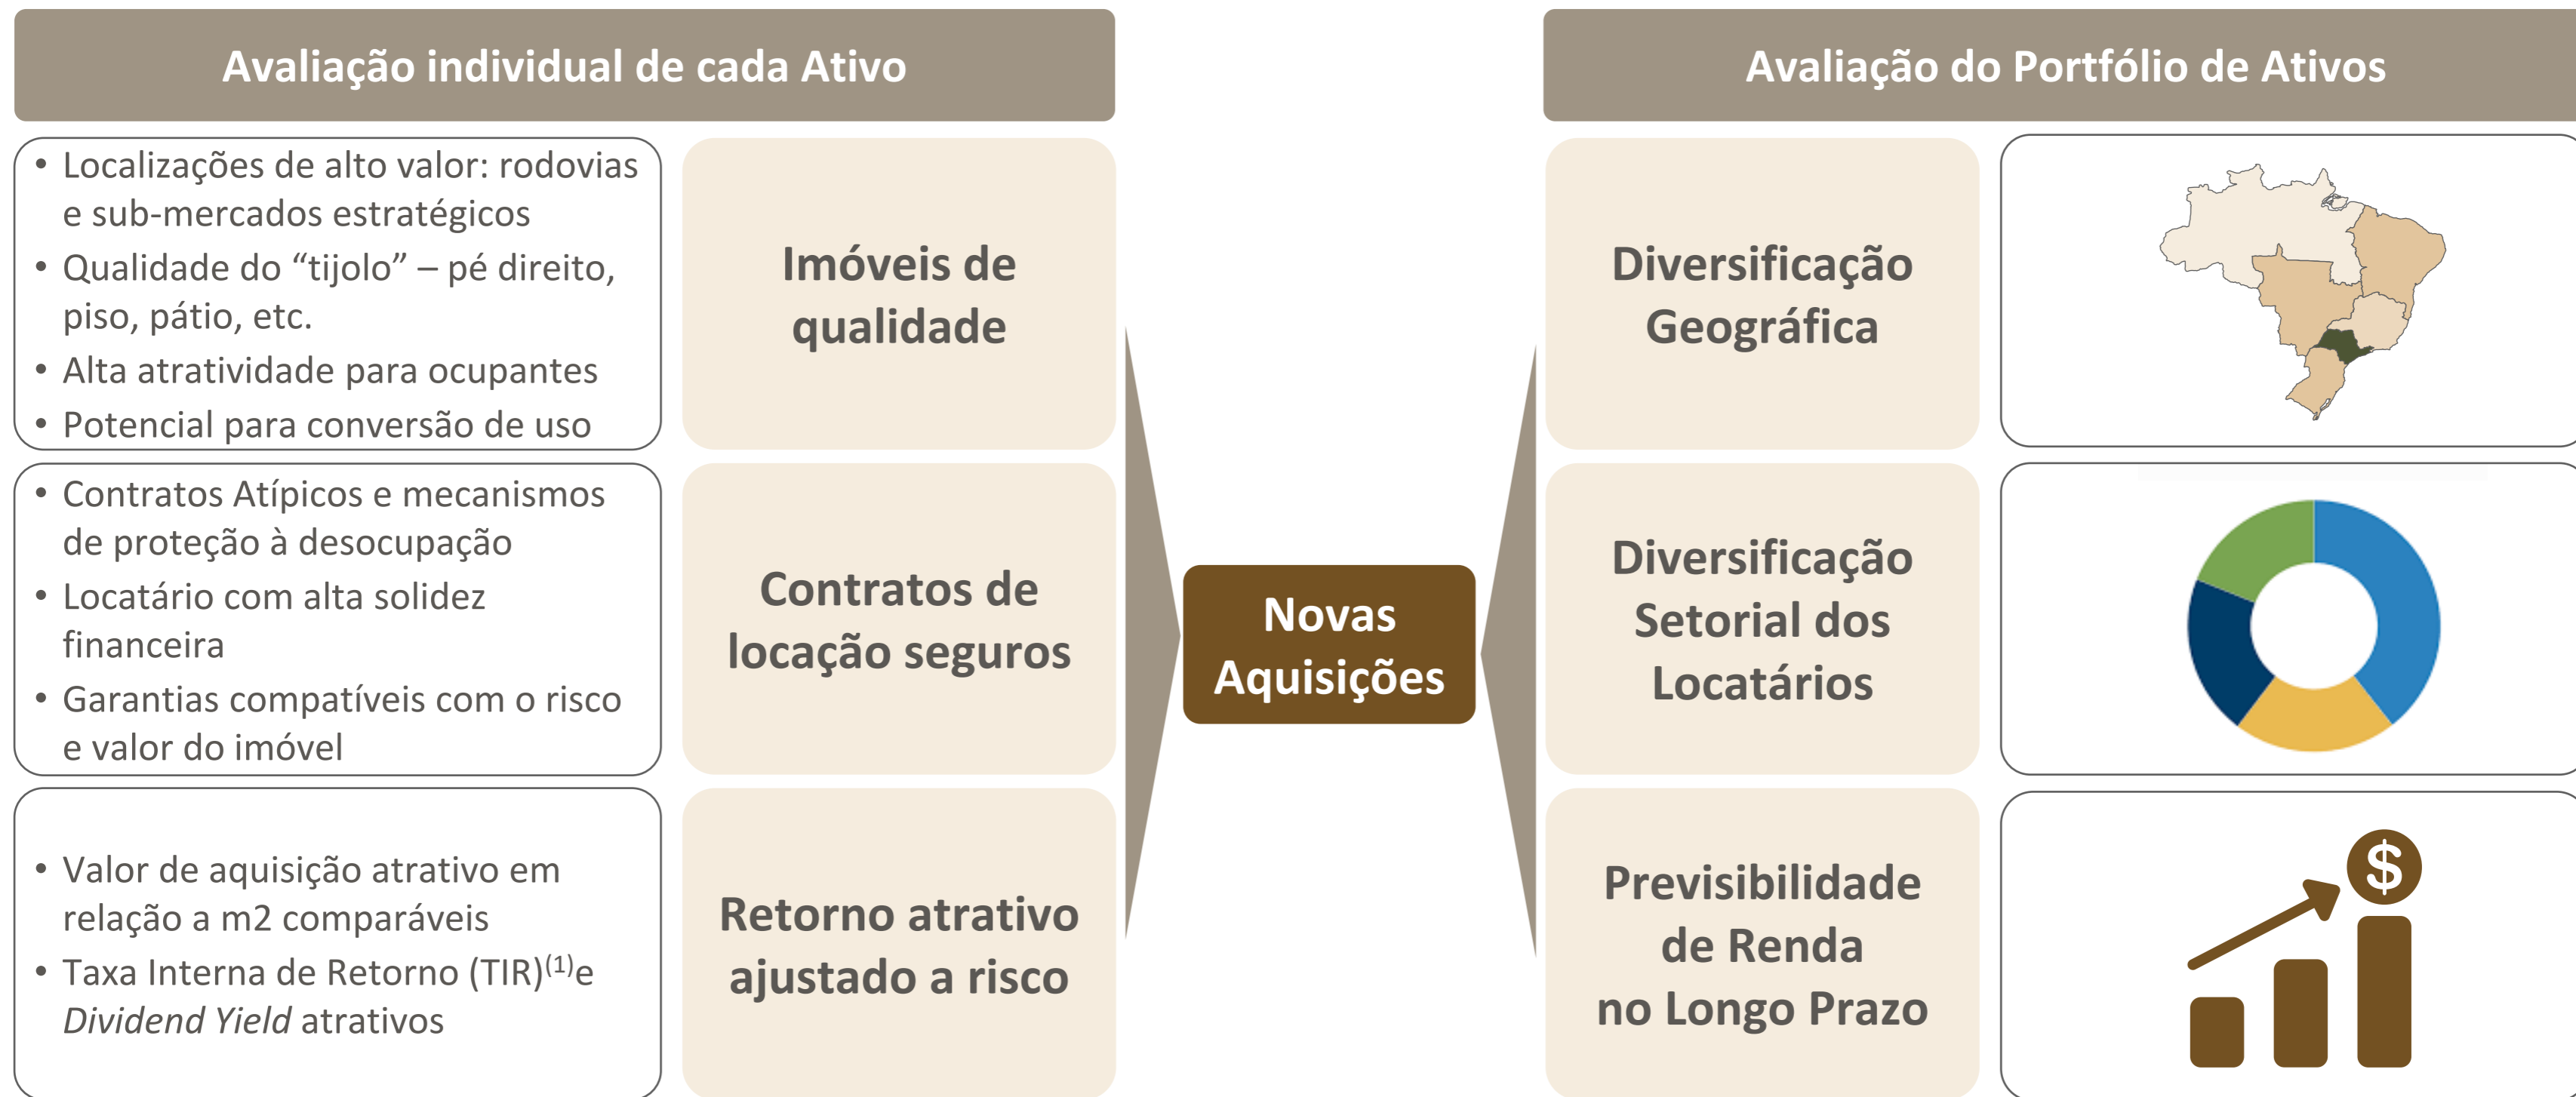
Avaliação individual de cada Ativo

• Localizações de alto valor: rodovias e sub-mercados estratégicos
• Qualidade do “tijolo” – pé direito, piso, pátio, etc.
• Alta atratividade para ocupantes
• Potencial para conversão de uso

Imóveis de qualidade

• Contratos Atípicos e mecanismos de proteção à desocupação
• Locatário com alta solidez financeira
• Garantias compatíveis com o risco e valor do imóvel

Contratos de locação seguros

• Valor de aquisição atrativo em relação a m2 comparáveis
• Taxa Interna de Retorno (TIR)$^{(1)}$e *Dividend Yield* atrativos

Retorno atrativo ajustado a risco

Novas Aquisições

Avaliação do Portfólio de Ativos

Diversificação Geográfica

Diversificação Setorial dos Locatários

Previsibilidade de Renda no Longo Prazo

$